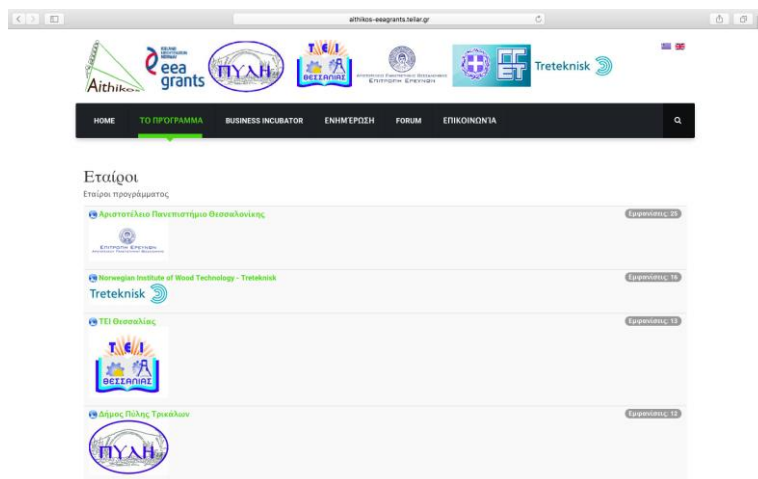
aithikos-eeagrants.teilar.gr

Aithikos

eea grants

ΠΥΛΗ

ΤΕΙ ΘΕΣΣΑΛΙΑΣ

ΕΠΙΤΡΟΠΗ ΕΡΕΥΝΩΝ

ΓΓΕΤ

Treteknisk

HOME | ΤΟ ΠΡΟΓΡΑΜΜΑ | BUSINESS INCUBATOR | ΕΝΗΜΕΡΩΣΗ | FORUM | ΕΠΙΚΟΙΝΩΝΙΑ

Εταίροι

Εταίροι προγράμματος

Αριστοτέλειο Πανεπιστήμιο Θεσσαλονίκης

Εμφανίσεις: 25

ΕΠΙΤΡΟΠΗ ΕΡΕΥΝΩΝ

Norwegian Institute of Wood Technology - Treteknisk

Εμφανίσεις: 16

Treteknisk

ΤΕΙ Θεσσαλίας

Εμφανίσεις: 13

ΤΕΙ ΘΕΣΣΑΛΙΑΣ

Δήμος Πύλης Τρικάλων

Εμφανίσεις: 12

ΠΥΛΗ